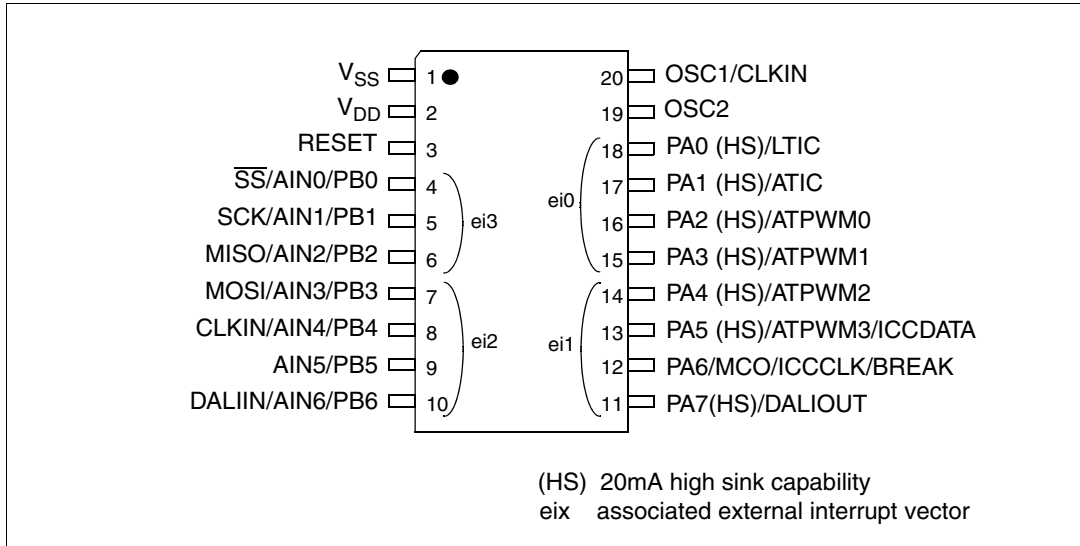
$V_{SS}$ 1
$V_{DD}$ 2
RESET 3
$\overline{SS}$/AIN0/PB0 4
SCK/AIN1/PB1 5
MISO/AIN2/PB2 6
ei3
MOSI/AIN3/PB3 7
CLKIN/AIN4/PB4 8
AIN5/PB5 9
DALIIN/AIN6/PB6 10
ei2

20 OSC1/CLKIN
19 OSC2
18 PA0 (HS)/LTIC
17 PA1 (HS)/ATIC
16 PA2 (HS)/ATPWM0
15 PA3 (HS)/ATPWM1
ei0
14 PA4 (HS)/ATPWM2
13 PA5 (HS)/ATPWM3/ICCDATA
12 PA6/MCO/ICCCLK/BREAK
11 PA7(HS)/DALIOUT
ei1

(HS) 20mA high sink capability
eix associated external interrupt vector